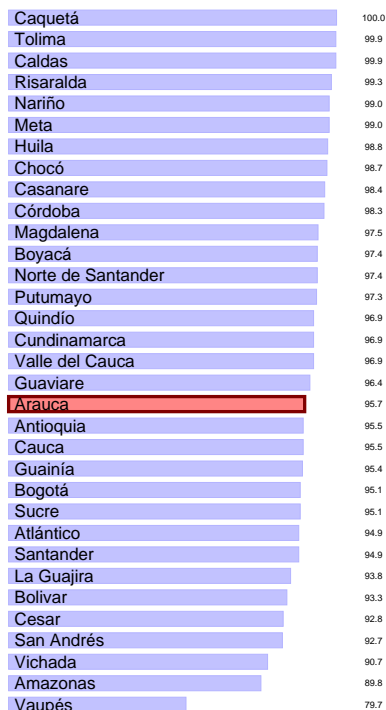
| | |
|---|---|
| Caquetá | 100.0 |
| Tolima | 99.9 |
| Caldas | 99.9 |
| Risaralda | 99.3 |
| Nariño | 99.0 |
| Meta | 99.0 |
| Huila | 98.8 |
| Chocó | 98.7 |
| Casanare | 98.4 |
| Córdoba | 98.3 |
| Magdalena | 97.5 |
| Boyacá | 97.4 |
| Norte de Santander | 97.4 |
| Putumayo | 97.3 |
| Quindío | 96.9 |
| Cundinamarca | 96.9 |
| Valle del Cauca | 96.9 |
| Guaviare | 96.4 |
| Arauca | 95.7 |
| Antioquia | 95.5 |
| Cauca | 95.5 |
| Guainía | 95.4 |
| Bogotá | 95.1 |
| Sucre | 95.1 |
| Atlántico | 94.9 |
| Santander | 94.9 |
| La Guajira | 93.8 |
| Bolivar | 93.3 |
| Cesar | 92.8 |
| San Andrés | 92.7 |
| Vichada | 90.7 |
| Amazonas | 89.8 |
| Vaupés | 79.7 |